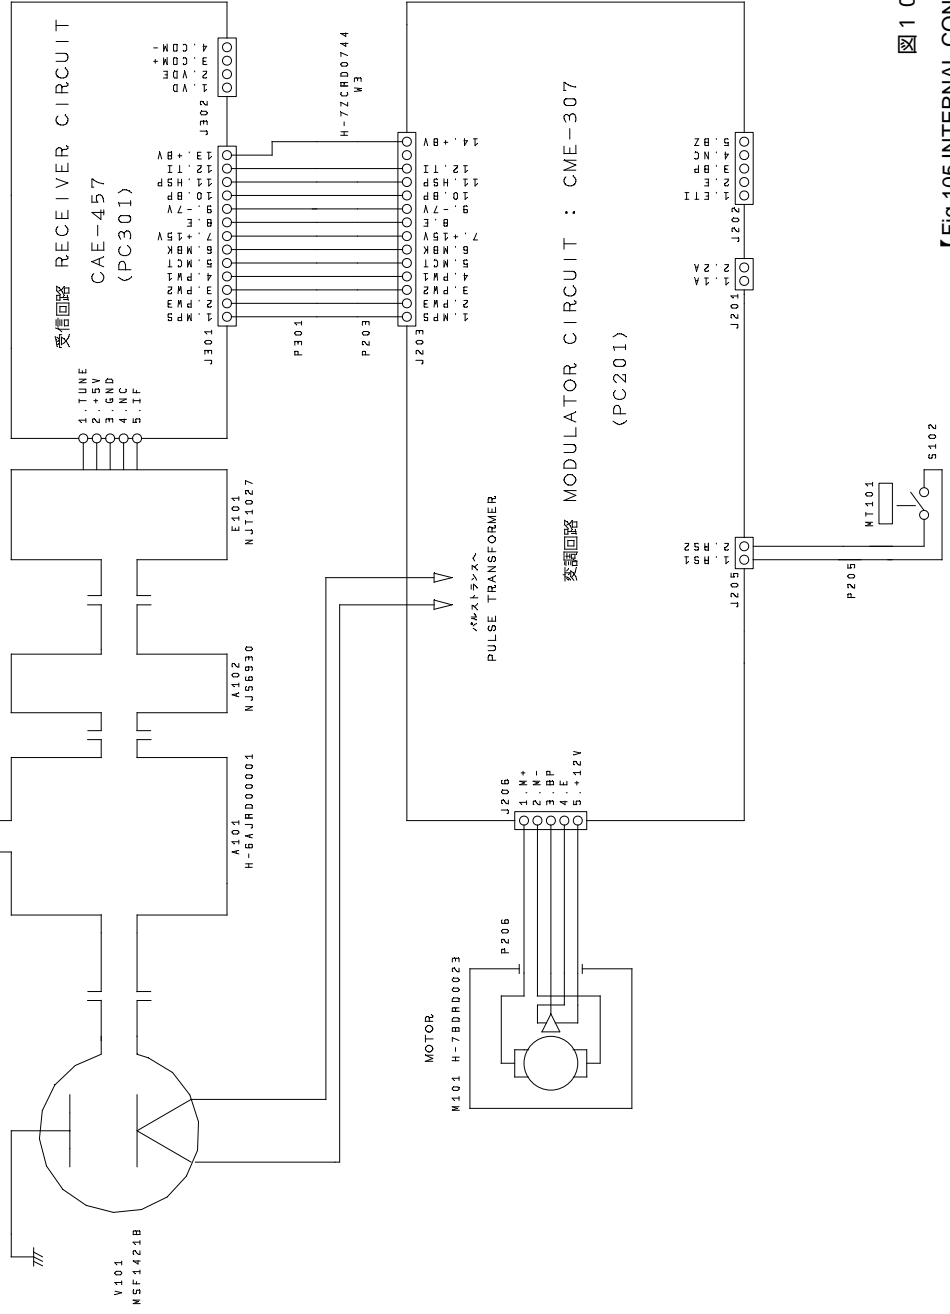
受信回路 RECEIVER CIRCUIT
CAE-457
(PC301)

J302
1.VD
2.VDE
3.COM+
4.COM-

H-7ZCRD0744
W3

J301
1.MPS
2.PM3
3.PM2
4.PM1
5.MCT
6.MBK
7.+15V
8.E
9.-7V
10.BP
11.HSP
12.TI
13.+8V

P301
P203

J203
1.MPS
2.PM3
3.PM2
4.PM1
5.MCT
6.MBK
7.+15V
8.E
9.-7V
10.BP
11.HSP
12.TI
14.+8V

1.TUNE
2.+5V
3.GND
4.NC
5.IF

E101
NJT1027

A102
NJS6930

A101
H-6AJRD00001

パルストランスへ
PULSE TRANSFORMER

変調回路 MODULATOR CIRCUIT : CME-307
(PC201)

J201
1.1A
2.2A

J202
1.ETI
2.E
3.BP
4.NC
5.BZ

J205
1.RS1
2.RS2

P205

MT101
S102

J206
1.M+
2.M-
3.BP
4.E
5.+12V

P206

MOTOR
M101 H-7BDRD0023

V101
NSF1421B

図1 0
Fig.105 INTERNAL CON